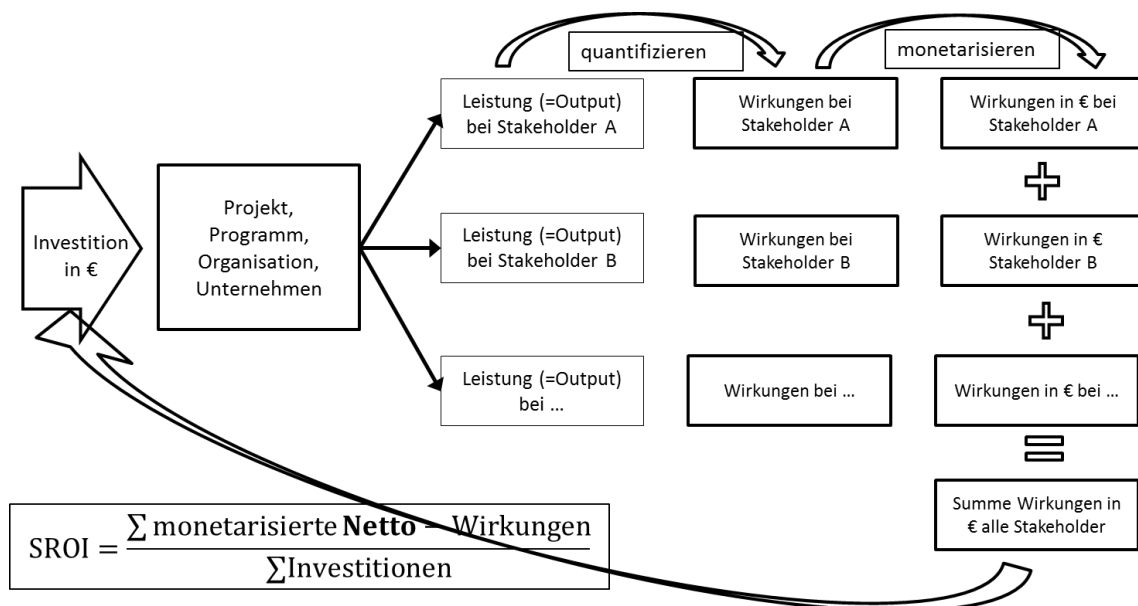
quantifizieren

monetarisieren

Investition in €

Projekt, Programm, Organisation, Unternehmen

Leistung (=Output) bei Stakeholder A

Wirkungen bei Stakeholder A

Wirkungen in € bei Stakeholder A

Leistung (=Output) bei Stakeholder B

Wirkungen bei Stakeholder B

Wirkungen in € Stakeholder B

Leistung (=Output) bei ...

Wirkungen bei ...

Wirkungen in € bei ...

Summe Wirkungen in € alle Stakeholder

$\text{SROI} = \frac{\sum \text{monetarisierte } \textbf{Netto} - \text{Wirkungen}}{\sum \text{Investitionen}}$